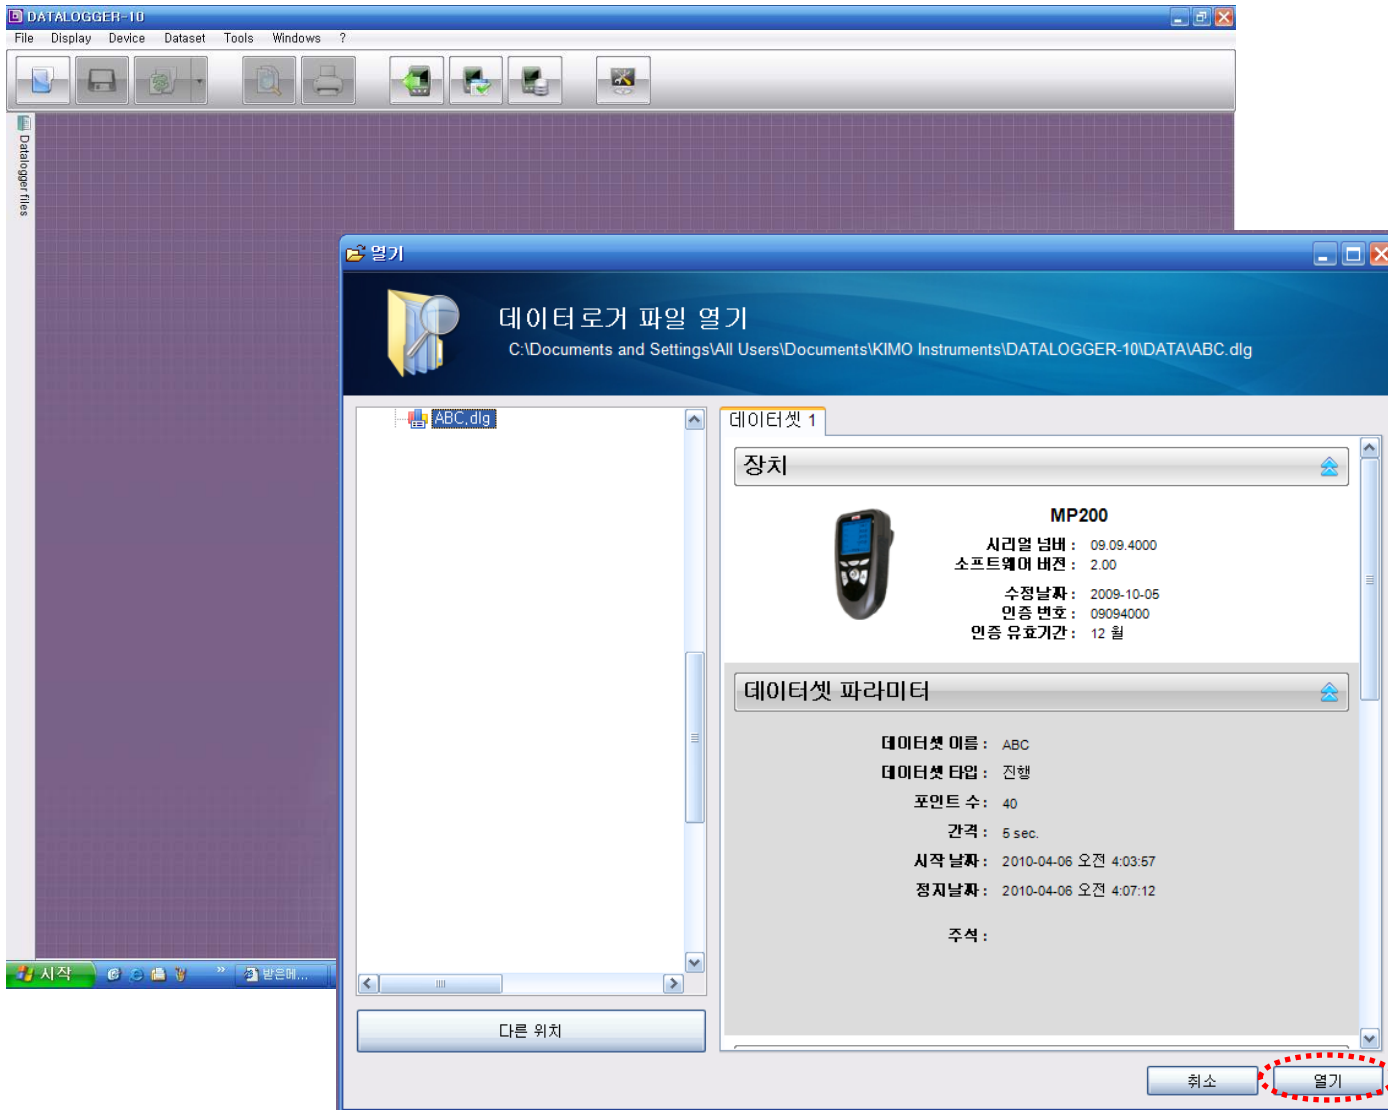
DATALOGGER-10

File Display Device Dataset Tools Windows ?

Datalogger files

열기

데이터로거 파일 열기

C:\Documents and Settings\All Users\Documents\KIMO Instruments\DATALOGGER-10\DATA\ABC.dlg

ABC.dlg

데이터셋 1

장치

MP200

시리얼 넘버 : 09.09.4000
소프트웨어 버전 : 2.00
수정날짜 : 2009-10-05
인증 번호 : 09094000
인증 유효기간 : 12 월

데이터셋 파라미터

데이터셋 이름 : ABC
데이터셋 타입 : 진행
포인트 수 : 40
간격 : 5 sec.
시작 날짜 : 2010-04-06 오전 4:03:57
정지날짜 : 2010-04-06 오전 4:07:12
주석 :

다른 위치

취소

열기

시작

받은메...